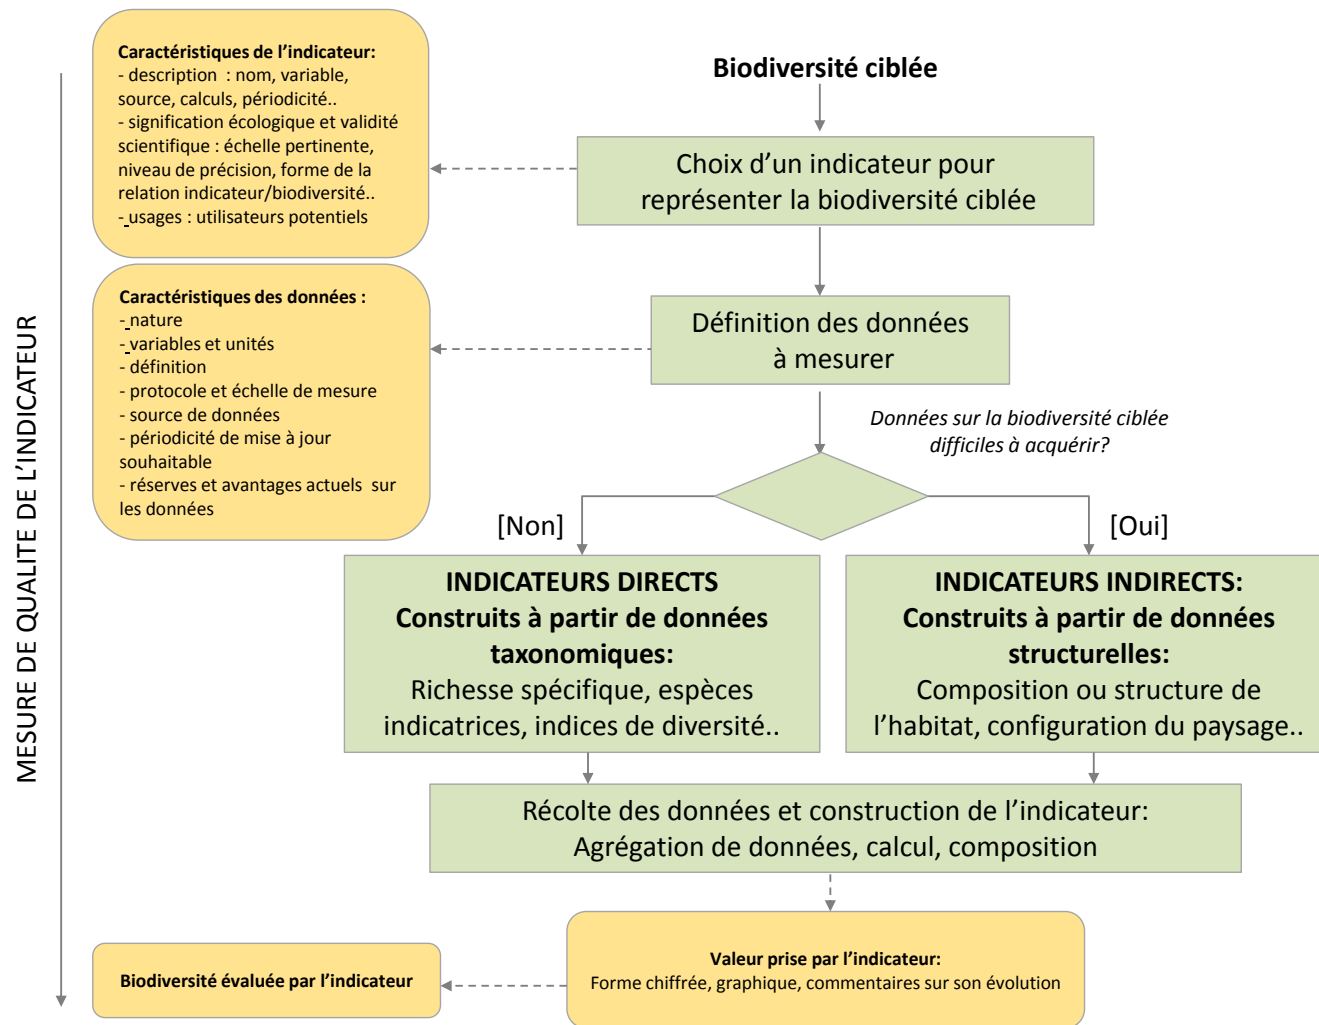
MESURE DE QUALITE DE L'INDICATEUR

Caractéristiques de l'indicateur:
- description : nom, variable, source, calculs, périodicité..
- signification écologique et validité scientifique : échelle pertinente, niveau de précision, forme de la relation indicateur/biodiversité..
- usages : utilisateurs potentiels

Caractéristiques des données :
- nature
- variables et unités
- définition
- protocole et échelle de mesure
- source de données
- périodicité de mise à jour souhaitable
- réserves et avantages actuels sur les données

Biodiversité ciblée

Choix d'un indicateur pour représenter la biodiversité ciblée

Définition des données à mesurer

Données sur la biodiversité ciblée difficiles à acquérir?

[Non]

[Oui]

INDICATEURS DIRECTS
Construits à partir de données taxonomiques:
Richesse spécifique, espèces indicatrices, indices de diversité..

INDICATEURS INDIRECTS:
Construits à partir de données structurelles:
Composition ou structure de l'habitat, configuration du paysage..

Récolte des données et construction de l'indicateur:
Agrégation de données, calcul, composition

Valeur prise par l'indicateur:
Forme chiffrée, graphique, commentaires sur son évolution

Biodiversité évaluée par l'indicateur